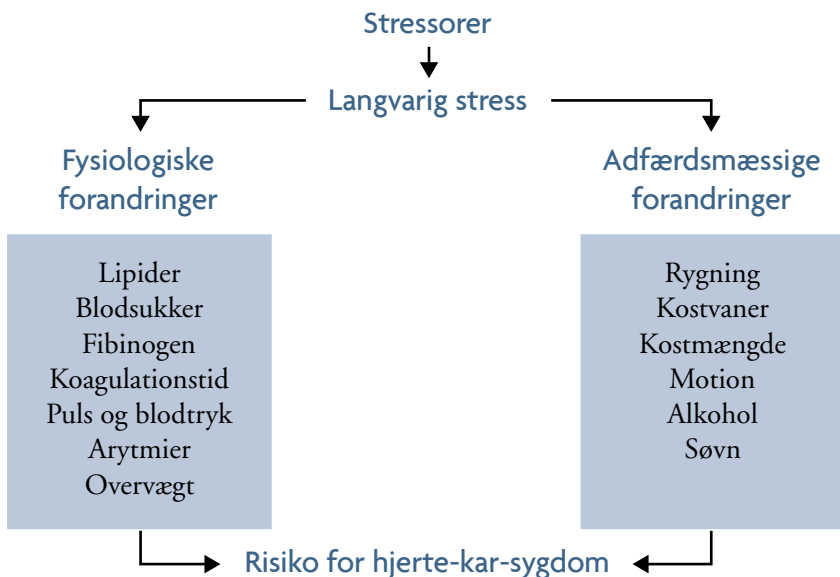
Stressorer

Langvarig stress

Fysiologiske forandringer

Lipider
Blodsukker
Fibinogen
Koagulationstid
Puls og blodtryk
Arytmier
Overvægt

Adfærdsmæssige forandringer

Rygning
Kostvaner
Kostmængde
Motion
Alkohol
Søvn

Risiko for hjerte-kar-sygdom